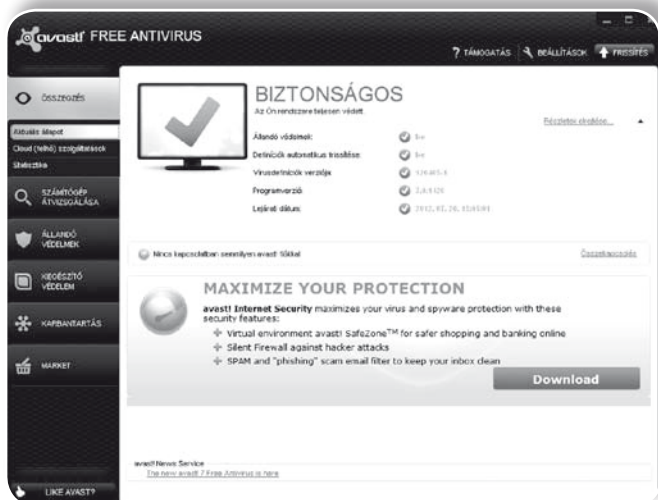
avast! FREE ANTIVIRUS

? TÁMOGATÁS  BEÁLLÍTÁSOK  FRISSÍTÉS

ÖSSZEGZÉS

Aktuális állapot
Cloud (felhő) szolgáltatások
Statisztika

SZÁMÍTÓGÉP ÁTVIZSGÁLÁSA

ÁLLANDÓ VÉDELMEK

KIEGÉSZÍTŐ VÉDELEM

KARBANTARTÁS

MARKET

LIKE AVAST?

BIZTONSÁGOS

Az Ön rendszere teljesen védett

Részletek elrejtése

| | |
|---|---|
| Állandó védelmek: | be |
| Definíciók automatikus frissítése: | be |
| Vírusdefiníciók verziója: | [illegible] |
| Programverzió: | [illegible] |
| Lejárat dátum: | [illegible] |

Nincs kapcsolatban semmilyen avast! fiókkal

Összekapcsolás

MAXIMIZE YOUR PROTECTION

avast! Internet Security maximizes your virus and spyware protection with these security features:

Virtual environment avast! SafeZone™ for safer shopping and banking online
Silent Firewall against hacker attacks
SPAM and "phishing" scam email filter to keep your inbox clean

Download

avast! News Service
The new avast! 7 Free Antivirus is here